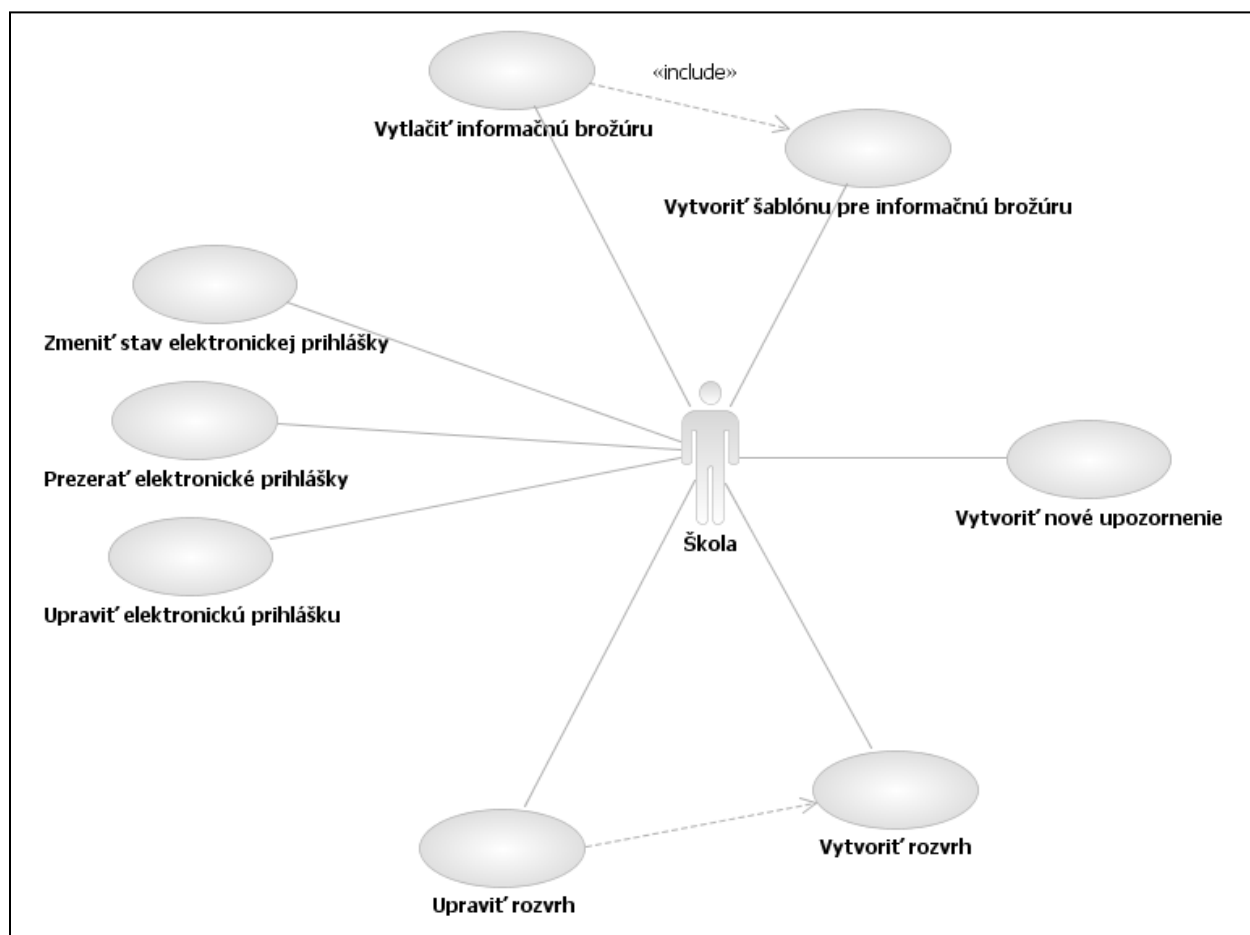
«include»

Vytlačiť informačnú brožúru

Vytvoriť šablónu pre informačnú brožúru

Zmeniť stav elektronickej prihlášky

Prezerať elektronické prihlášky

Upraviť elektronickú prihlášku

Škola

Vytvoriť nové upozornenie

Vytvoriť rozvrh

Upraviť rozvrh